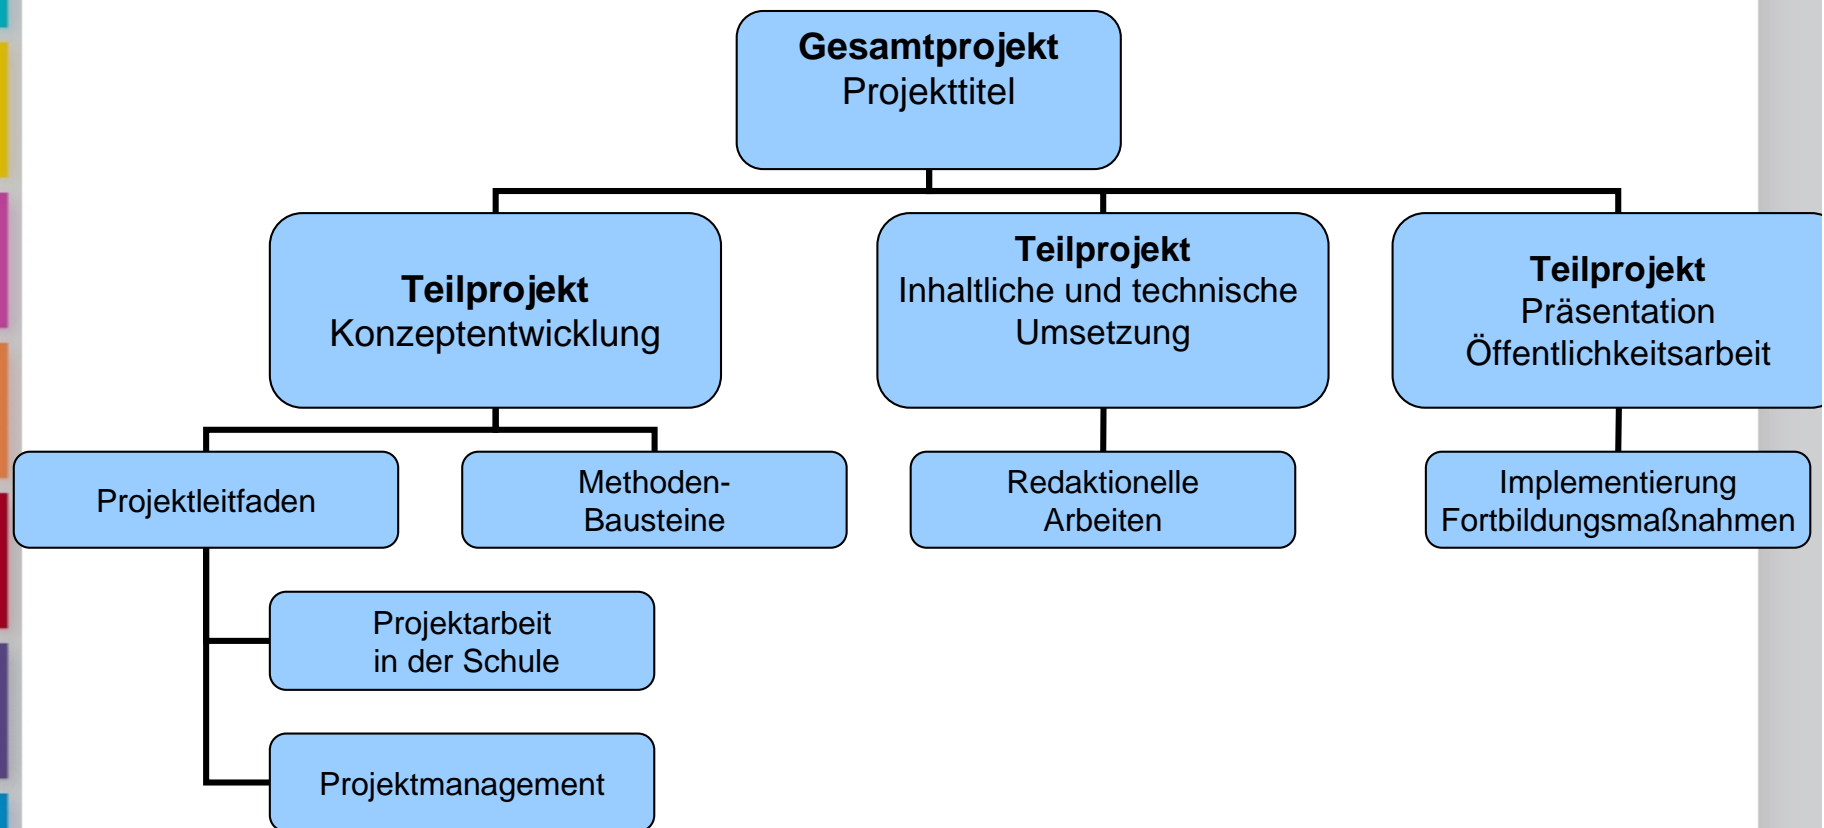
Gesamtprojekt
Projekttitel

Teilprojekt
Konzeptentwicklung

Teilprojekt
Inhaltliche und technische Umsetzung

Teilprojekt
Präsentation
Öffentlichkeitsarbeit

Projektleitfaden

Methoden-Bausteine

Redaktionelle Arbeiten

Implementierung
Fortbildungsmaßnahmen

Projektarbeit in der Schule

Projektmanagement